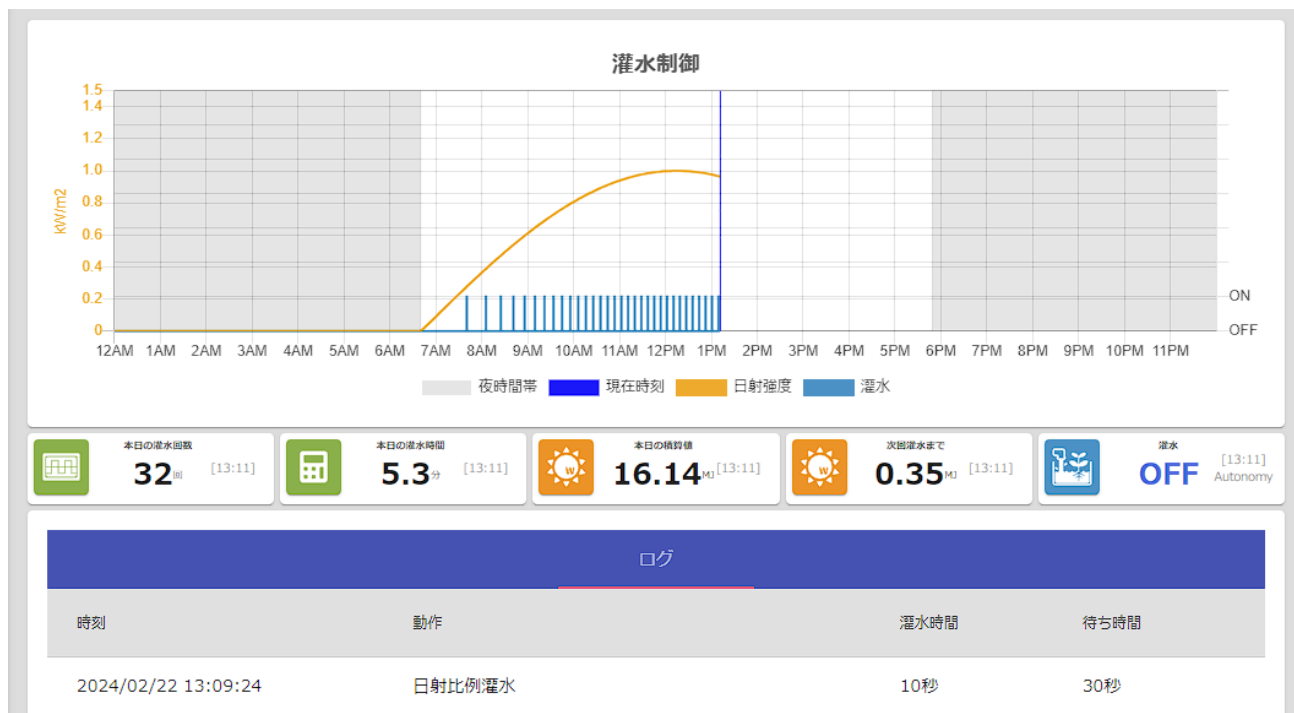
灌水制御

kW/m2

1.5
1.4
1.2
1.0
0.8
0.6
0.4
0.2
0

ON
OFF

12AM 1AM 2AM 3AM 4AM 5AM 6AM 7AM 8AM 9AM 10AM 11AM 12PM 1PM 2PM 3PM 4PM 5PM 6PM 7PM 8PM 9PM 10PM 11PM

夜時間帯 現在時刻 日射強度 灌水

本日の灌水回数
32回 [13:11]

本日の灌水時間
5.3分 [13:11]

本日の積算値
16.14MJ [13:11]

次回灌水まで
0.35MJ [13:11]

灌水
OFF [13:11] Autonomy

ログ

| 時刻 | 動作 | 灌水時間 | 待ち時間 |
|---|---|---|---|
| 2024/02/22 13:09:24 | 日射比例灌水 | 10秒 | 30秒 |